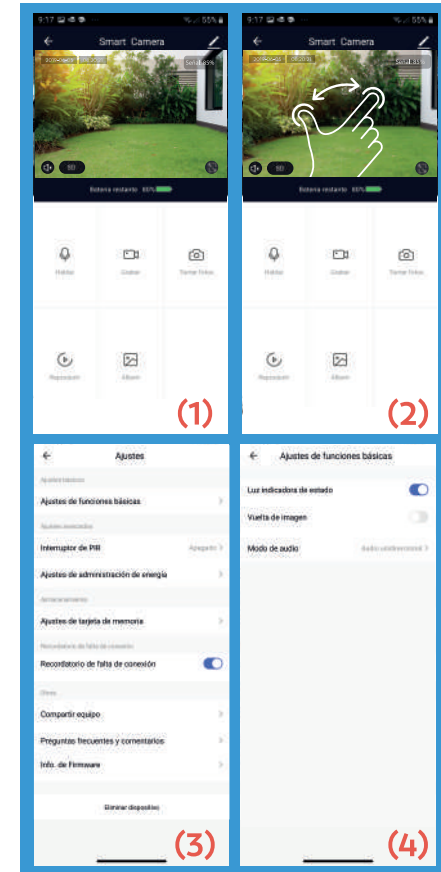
9:17 55%

Smart Camera

Señal 85%

SD

Batería restante 65%

Hablar

Grabar

Tomar fotos

Reproducir

Álbum

(1)

9:17 55%

Smart Camera

Señal 85%

SD

Batería restante 65%

Hablar

Grabar

Tomar fotos

Reproducir

Álbum

(2)

Ajustes

Ajustes básicos

Ajustes de funciones básicas

Ajustes avanzados

Interruptor de PIR

Apagado

Ajustes de administración de energía

Almacenamiento

Ajustes de tarjeta de memoria

Recordatorio de falta de conexión

Recordatorio de falta de conexión

Otros

Compartir equipo

Preguntas frecuentes y comentarios

Info. de Firmware

Eliminar dispositivo

(3)

Ajustes de funciones básicas

Luz indicadora de estado

Vuelta de imagen

Modo de audio

Audio unidireccional

(4)